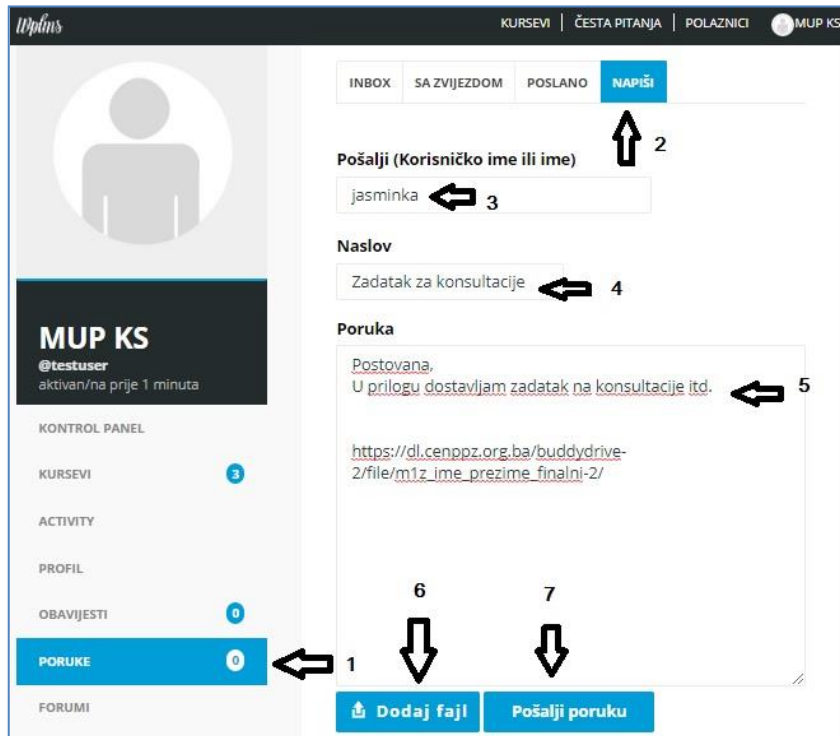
Wplms

KURSEVI | ČESTA PITANJA | POLAZNICI | MUP KS

INBOX SA ZVIJEZDOM POSLANO NAPIŠI

2

Pošalji (Korisničko ime ili ime)

jasminka 3

Naslov

Zadatak za konsultacije 4

Poruka

Postovana,
U prilogu dostavljam zadatak na konsultacije itd. 5

https://dl.cenppz.org.ba/buddydrive-2/file/m1z_ime_prezime_finalni-2/

MUP KS
@testuser
aktivan/na prije 1 minuta

KONTROL PANEL

KURSEVI 3

ACTIVITY

PROFIL

OBAVIJESTI 0

PORUKE 0 1

FORUMI

6 7

Dodaj fajl Pošalji poruku